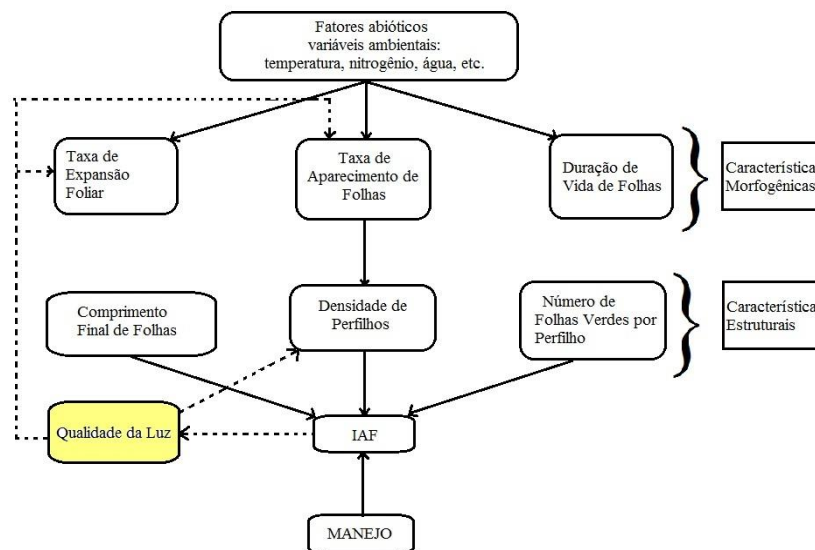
Fatores abióticos
variáveis ambientais:
temperatura, nitrogênio, água, etc.

Taxa de Expansão Foliar

Taxa de Aparecimento de Folhas

Duração de Vida de Folhas

Característica Morfogênicas

Comprimento Final de Folhas

Densidade de Perfilhos

Número de Folhas Verdes por Perfilho

Característica Estruturais

Qualidade da Luz

IAF

MANEJO